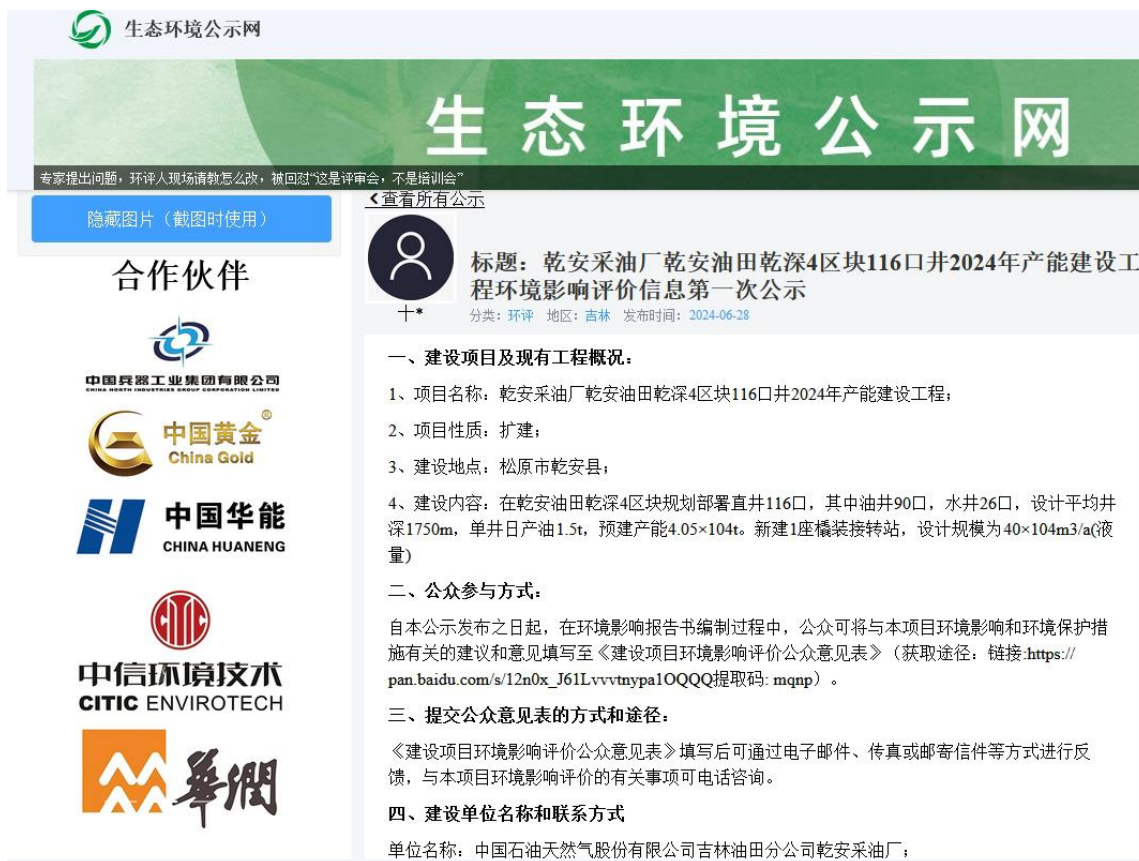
生态环境公示网

生 态 环 境 公 示 网

专家提出问题，环评人现场请教怎么改，被回怼"这是评审会，不是培训会"

隐藏图片（截图时使用）

合作伙伴

中国兵器工业集团有限公司
CHINA NORTH INDUSTRIES GROUP CORPORATION LIMITED

中国黄金
China Gold

中国华能
CHINA HUANENG

中信环境技术
CITIC ENVIROTECH

華潤

‹查看所有公示

十*

标题：乾安采油厂乾安油田乾深4区块116口井2024年产能建设工程环境影响评价信息第一次公示

分类：环评 地区：吉林 发布时间：2024-06-28

一、建设项目及现有工程概况：

1、项目名称：乾安采油厂乾安油田乾深4区块116口井2024年产能建设工程；

2、项目性质：扩建；

3、建设地点：松原市乾安县；

4、建设内容：在乾安油田乾深4区块规划部署直井116口，其中油井90口，水井26口，设计平均井深1750m，单井日产油1.5t，预建产能4.05×104t。新建1座橇装接转站，设计规模为40×104m3/a(液量)

二、公众参与方式：

自本公示发布之日起，在环境影响报告书编制过程中，公众可将与本项目环境影响和环境保护措施有关的建议和意见填写至《建设项目环境影响评价公众意见表》（获取途径：链接:https://pan.baidu.com/s/12n0x_J61Lvvvtnypa1OQQQ提取码: mqnp）。

三、提交公众意见表的方式和途径：

《建设项目环境影响评价公众意见表》填写后可通过电子邮件、传真或邮寄信件等方式进行反馈，与本项目环境影响评价的有关事项可电话咨询。

四、建设单位名称和联系方式

单位名称：中国石油天然气股份有限公司吉林油田分公司乾安采油厂；